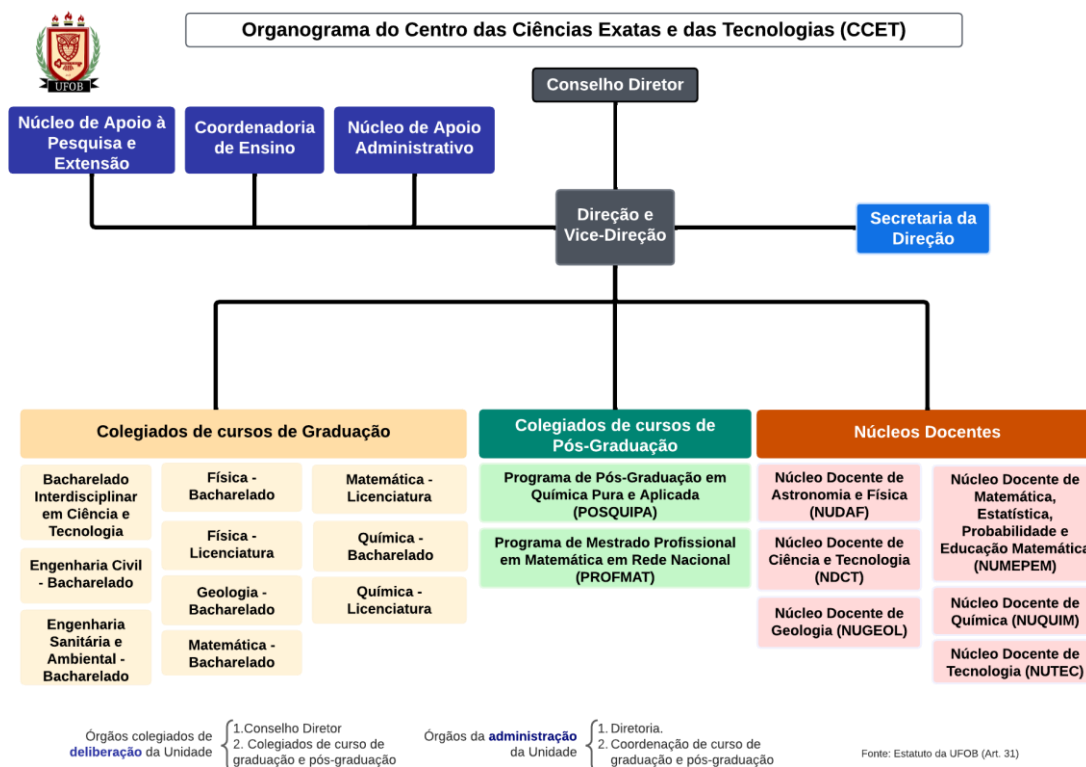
UFOB

Organograma do Centro das Ciências Exatas e das Tecnologias (CCET)

Conselho Diretor

Núcleo de Apoio à Pesquisa e Extensão

Coordenadoria de Ensino

Núcleo de Apoio Administrativo

Direção e Vice-Direção

Secretaria da Direção

Colegiados de cursos de Graduação

Bacharelado Interdisciplinar em Ciência e Tecnologia

Engenharia Civil - Bacharelado

Engenharia Sanitária e Ambiental - Bacharelado

Física - Bacharelado

Física - Licenciatura

Geologia - Bacharelado

Matemática - Bacharelado

Matemática - Licenciatura

Química - Bacharelado

Química - Licenciatura

Colegiados de cursos de Pós-Graduação

Programa de Pós-Graduação em Química Pura e Aplicada (POSQUIPA)

Programa de Mestrado Profissional em Matemática em Rede Nacional (PROFMAT)

Núcleos Docentes

Núcleo Docente de Astronomia e Física (NUDAF)

Núcleo Docente de Ciência e Tecnologia (NDCT)

Núcleo Docente de Geologia (NUGEOL)

Núcleo Docente de Matemática, Estatística, Probabilidade e Educação Matemática (NUMEPEM)

Núcleo Docente de Química (NUQUIM)

Núcleo Docente de Tecnologia (NUTEC)

Órgãos colegiados de deliberação da Unidade
1.Conselho Diretor
2. Colegiados de curso de graduação e pós-graduação

Órgãos da administração da Unidade
1. Diretoria.
2. Coordenação de curso de graduação e pós-graduação

Fonte: Estatuto da UFOB (Art. 31)